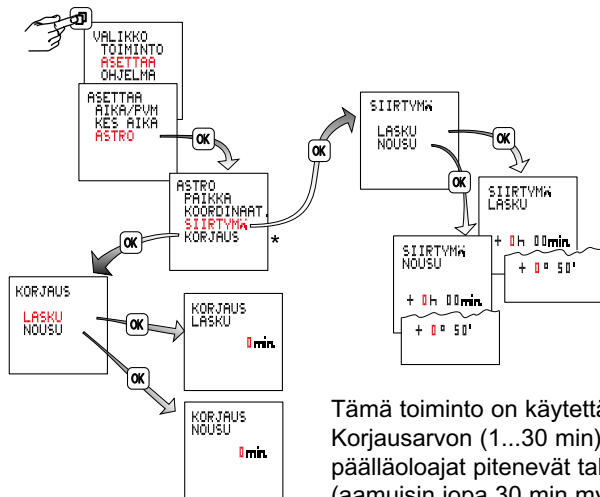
VALIKKO
TOIMINTO
ASETTAA
OHJELMA

ASETTAA
AIKA/PVM
KES AIKA
ASTRO

OK

ASTRO
PAIKKA
KOORDINAAT.
SIIRTYMÄ
KORJAUS
*

OK

SIIRTYMÄ
LASKU
NOUSU

OK

OK

SIIRTYMÄ
LASKU
+ 0h 00min
+ 0° 50'

SIIRTYMÄ
NOUSU
+ 0h 00min
+ 0° 50'

OK

KORJAUS
LASKU
NOUSU

OK

KORJAUS
LASKU
0min

OK

KORJAUS
NOUSU
0min

Tämä toiminto on käytettä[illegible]
Korjausarvon (1...30 min)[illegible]
päälläoloajat pitenevät tal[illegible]
(aamuisin jopa 30 min my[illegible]